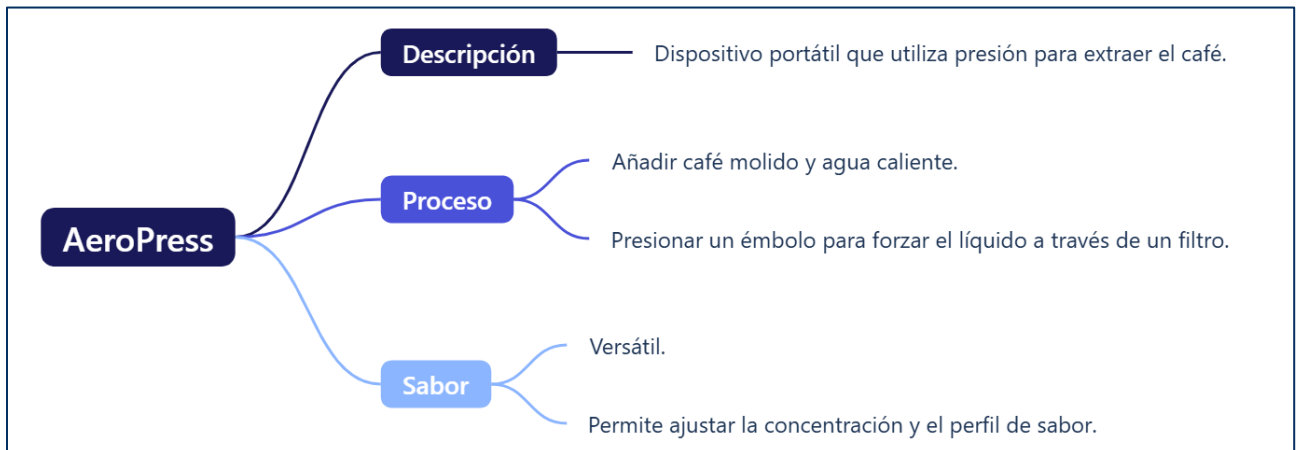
AeroPress

Descripción

Dispositivo portátil que utiliza presión para extraer el café.

Proceso

Añadir café molido y agua caliente.

Presionar un émbolo para forzar el líquido a través de un filtro.

Sabor

Versátil.

Permite ajustar la concentración y el perfil de sabor.